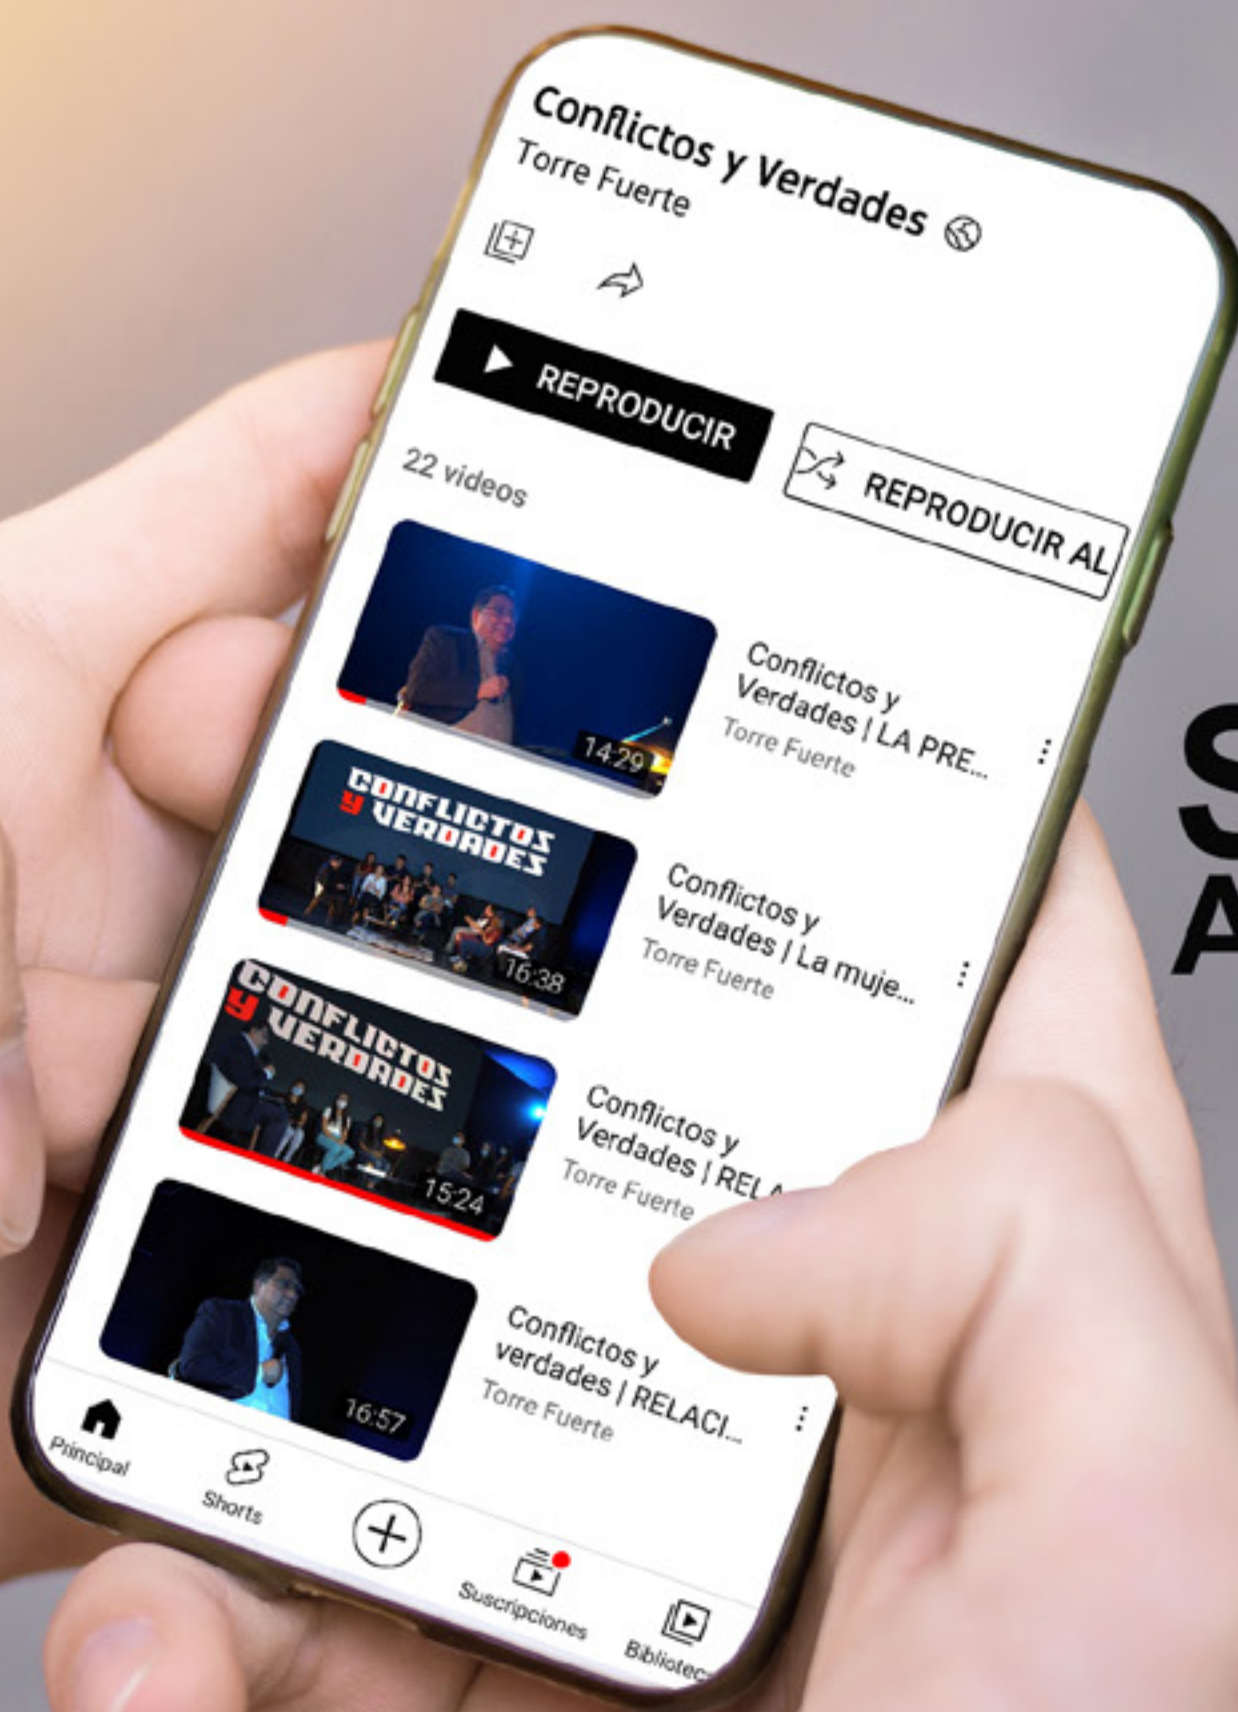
Conflictos y Verdades
Torre Fuerte

REPRODUCIR

REPRODUCIR AL

22 videos

14:29
Conflictos y Verdades | LA PRE...
Torre Fuerte

CONFLICTOS Y VERDADES
16:38
Conflictos y Verdades | La muje...
Torre Fuerte

CONFLICTOS Y VERDADES
15:24
Conflictos y Verdades | REL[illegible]
Torre Fuerte

16:57
Conflictos y verdades | RELACI...
Torre Fuerte

Principal
Shorts
Suscripciones
Bibliotec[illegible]

S
A